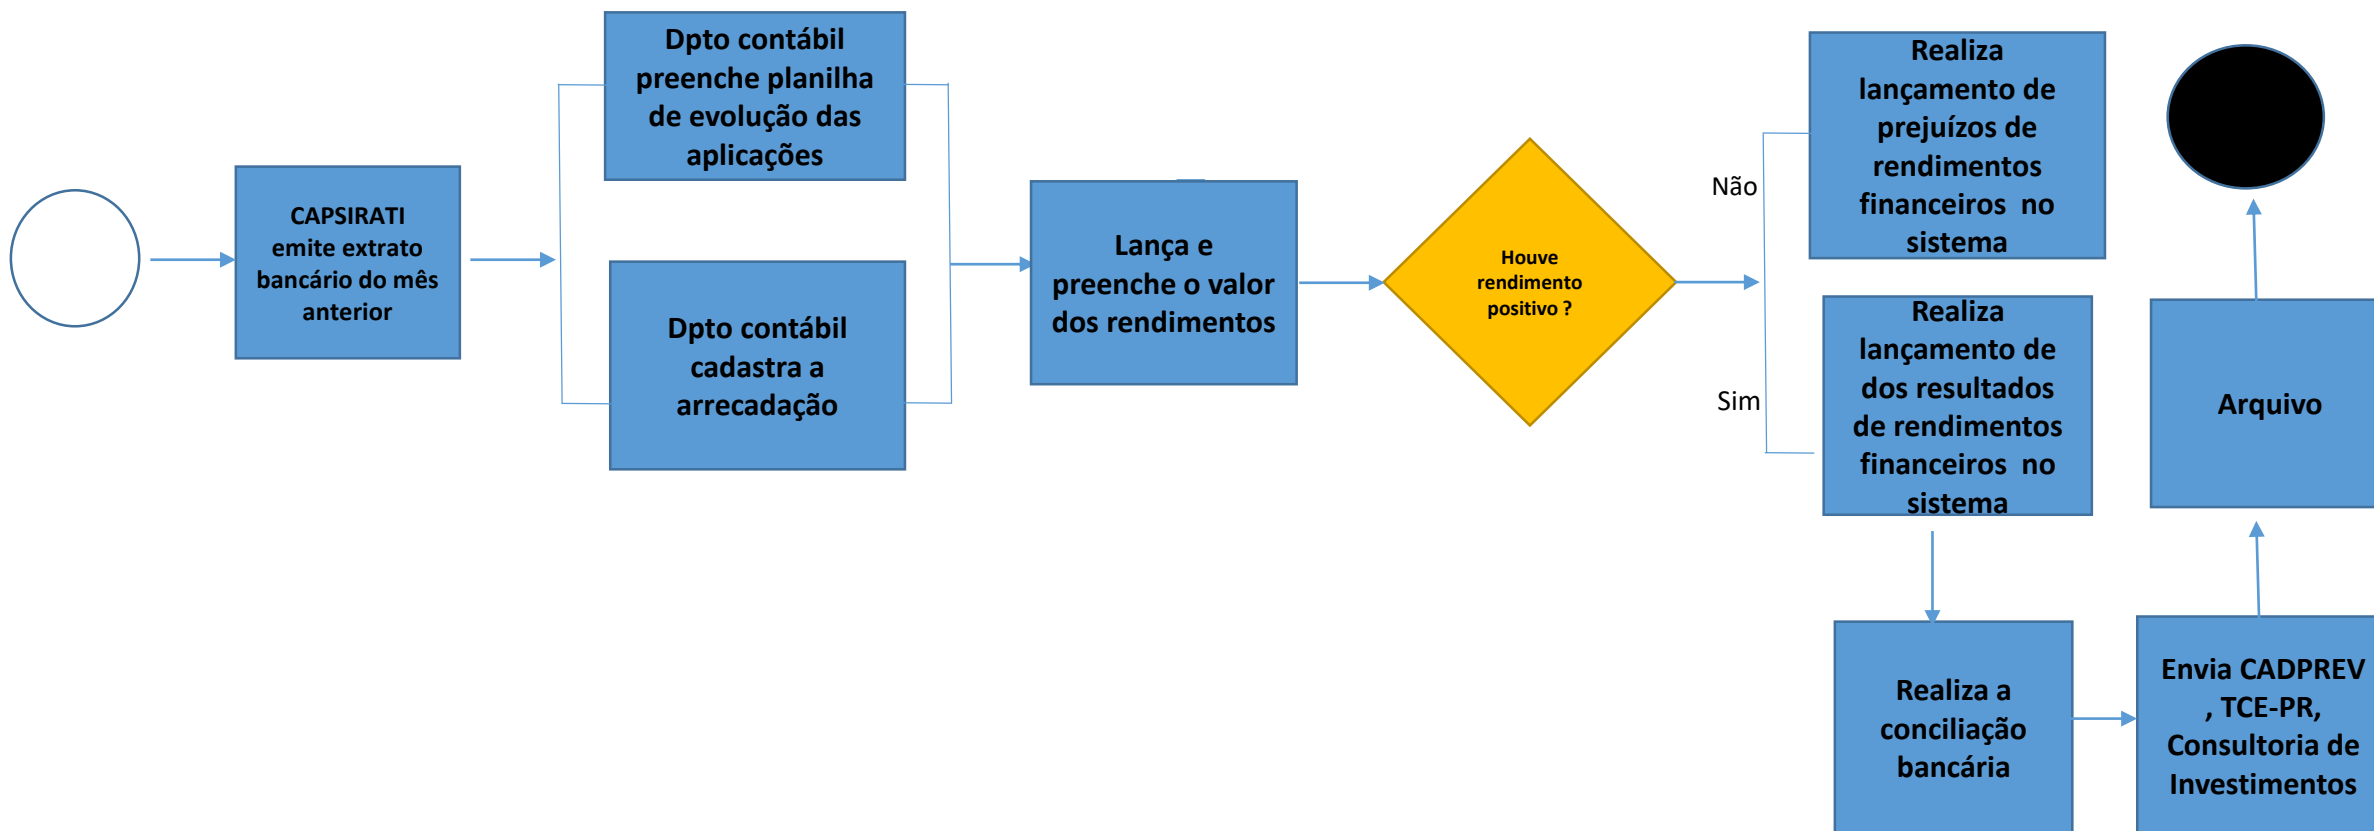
CAPSIRATI emite extrato bancário do mês anterior

Dpto contábil preenche planilha de evolução das aplicações

Dpto contábil cadastra a arrecadação

Lança e preenche o valor dos rendimentos

Houve rendimento positivo ?

Não

Sim

Realiza lançamento de prejuízos de rendimentos financeiros no sistema

Realiza lançamento de dos resultados de rendimentos financeiros no sistema

Realiza a conciliação bancária

Envia CADPREV , TCE-PR, Consultoria de Investimentos

Arquivo